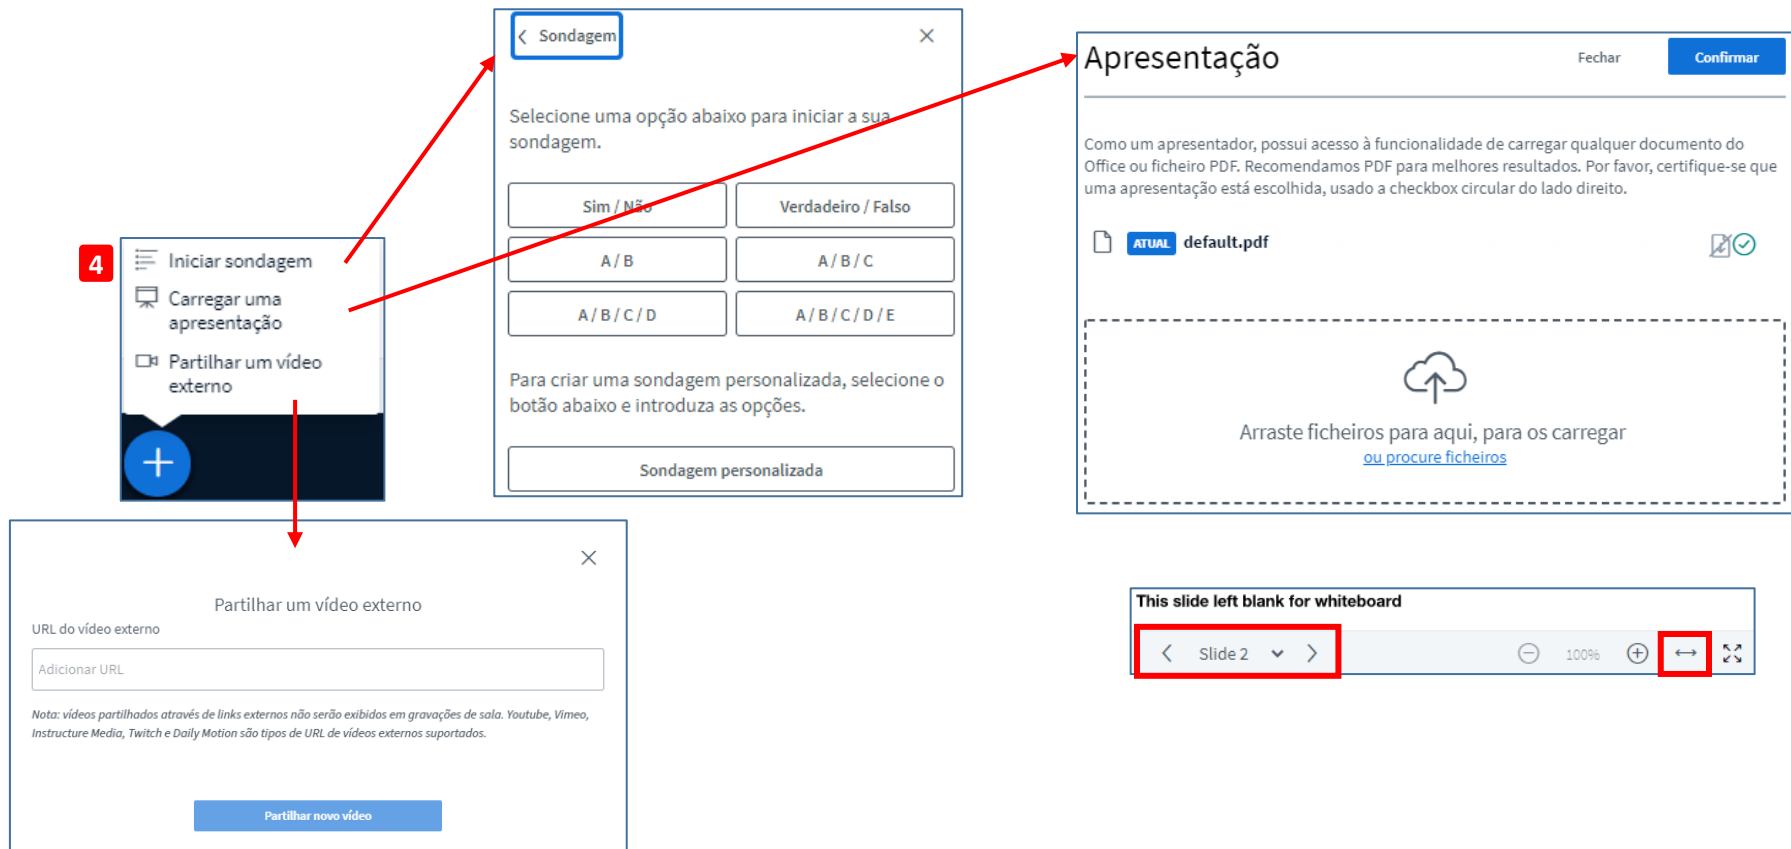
4

Iniciar sondagem

Carregar uma apresentação

Partilhar um vídeo externo

Sondagem

Selecione uma opção abaixo para iniciar a sua sondagem.

| Sim / Não | Verdadeiro / Falso |
|---|---|
| A / B | A / B / C |
| A / B / C / D | A / B / C / D / E |

Para criar uma sondagem personalizada, selecione o botão abaixo e introduza as opções.

Sondagem personalizada

Apresentação

Fechar

Confirmar

Como um apresentador, possui acesso à funcionalidade de carregar qualquer documento do Office ou ficheiro PDF. Recomendamos PDF para melhores resultados. Por favor, certifique-se que uma apresentação está escolhida, usado a checkbox circular do lado direito.

ATUAL default.pdf

Arraste ficheiros para aqui, para os carregar
ou procure ficheiros

Partilhar um vídeo externo

URL do vídeo externo

Adicionar URL

Nota: vídeos partilhados através de links externos não serão exibidos em gravações de sala. Youtube, Vimeo, Instructure Media, Twitch e Daily Motion são tipos de URL de vídeos externos suportados.

Partilhar novo vídeo

This slide left blank for whiteboard

Slide 2

100%